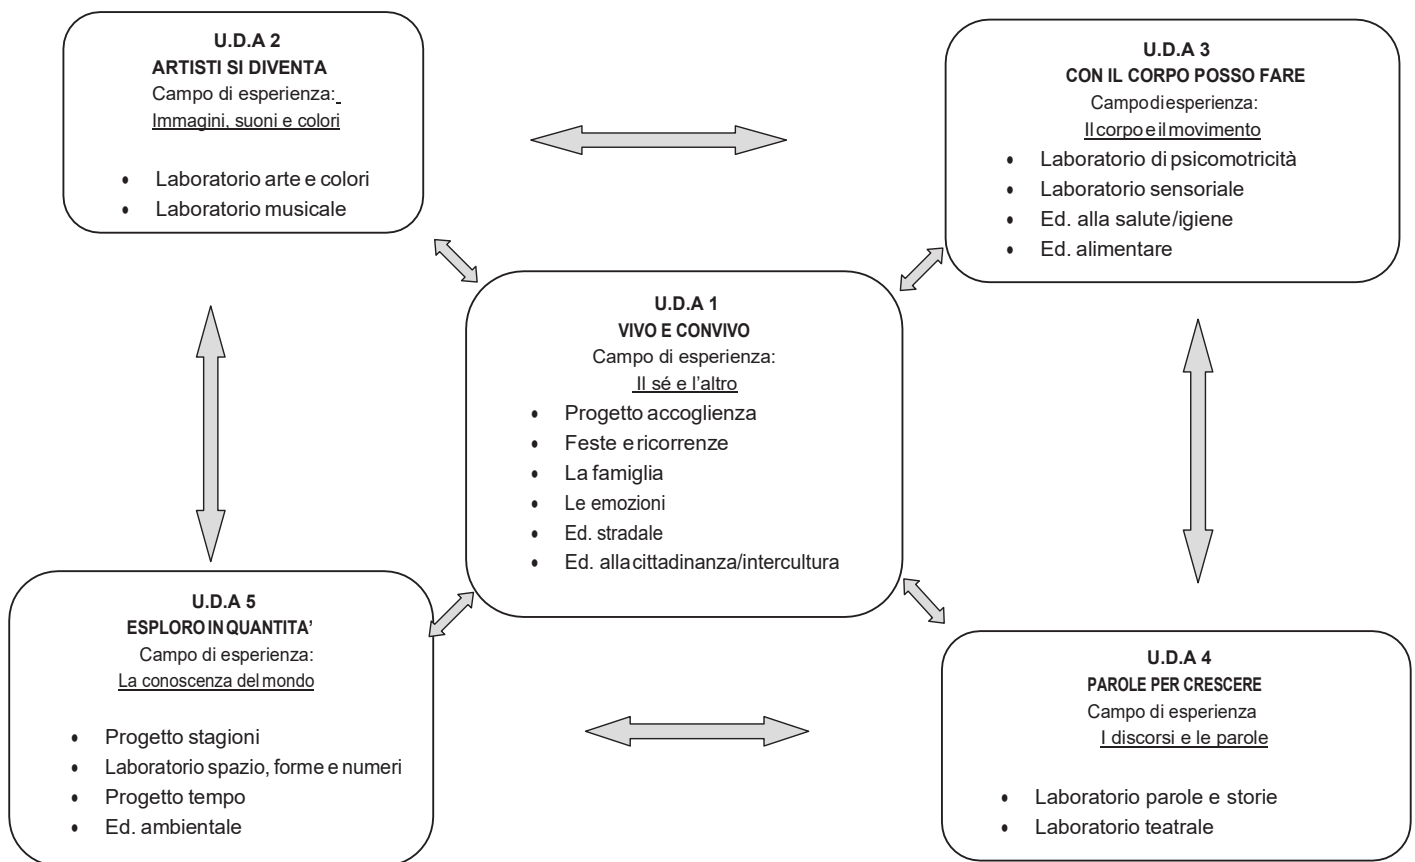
U.D.A 2
ARTISTI SI DIVENTA
Campo di esperienza:
Immagini, suoni e colori

- Laboratorio arte e colori
- Laboratorio musicale

U.D.A 3
CON IL CORPO POSSO FARE
Campo di esperienza:
Il corpo e il movimento

- Laboratorio di psicomotricità
- Laboratorio sensoriale
- Ed. alla salute/igiene
- Ed. alimentare

U.D.A 1
VIVO E CONVIVO
Campo di esperienza:
Il sé e l'altro

- Progetto accoglienza
- Feste e ricorrenze
- La famiglia
- Le emozioni
- Ed. stradale
- Ed. alla cittadinanza/intercultura

U.D.A 5
ESPLORO IN QUANTITA'
Campo di esperienza:
La conoscenza del mondo

- Progetto stagioni
- Laboratorio spazio, forme e numeri
- Progetto tempo
- Ed. ambientale

U.D.A 4
PAROLE PER CRESCERE
Campo di esperienza
I discorsi e le parole

- Laboratorio parole e storie
- Laboratorio teatrale